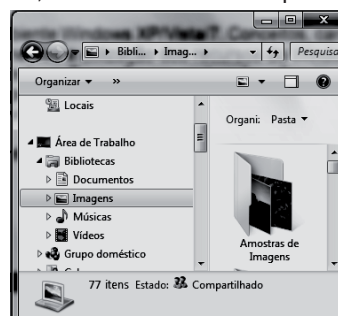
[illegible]

Bibli... ▸ Imag... ▸

Pesquisa

Organizar ▾ »

Locais

Área de Trabalho

Bibliotecas

Documentos

Imagens

Músicas

Vídeos

Grupo doméstico

Organi: Pasta ▾

Amostras de Imagens

77 itens Estado: Compartilhado